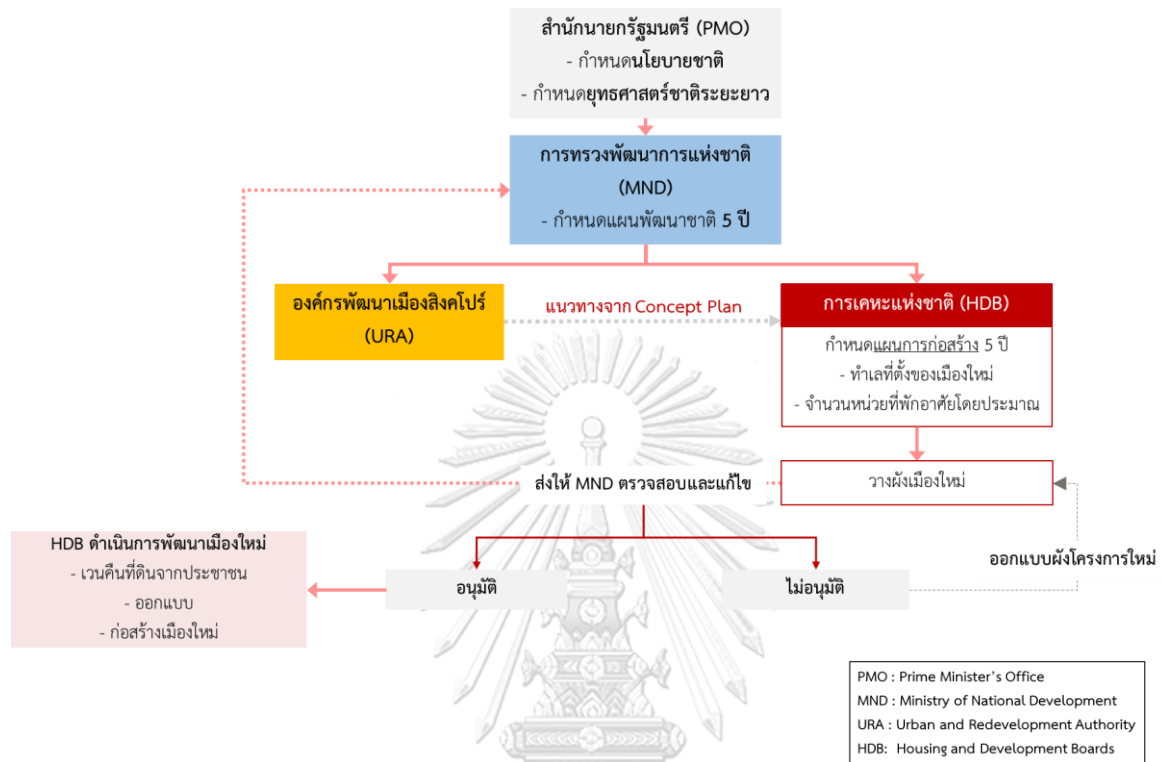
สำนักนายกรัฐมนตรี (PMO)
- กำหนดนโยบายชาติ
- กำหนดยุทธศาสตร์ชาติระยะยาว

การทรวงพัฒนาการแห่งชาติ (MND)
- กำหนดแผนพัฒนาชาติ 5 ปี

องค์กรพัฒนาเมืองสิงคโปร์ (URA)

แนวทางจาก Concept Plan

การเคหะแห่งชาติ (HDB)

กำหนดแผนการก่อสร้าง 5 ปี
- ทำเลที่ตั้งของเมืองใหม่
- จำนวนหน่วยที่พักอาศัยโดยประมาณ

วางผังเมืองใหม่

ส่งให้ MND ตรวจสอบและแก้ไข

HDB ดำเนินการพัฒนาเมืองใหม่
- เวนคืนที่ดินจากประชาชน
- ออกแบบ
- ก่อสร้างเมืองใหม่

อนุมัติ

ไม่อนุมัติ

ออกแบบผังโครงการใหม่

PMO : Prime Minister's Office
MND : Ministry of National Development
URA : Urban and Redevelopment Authority
HDB: Housing and Development Boards